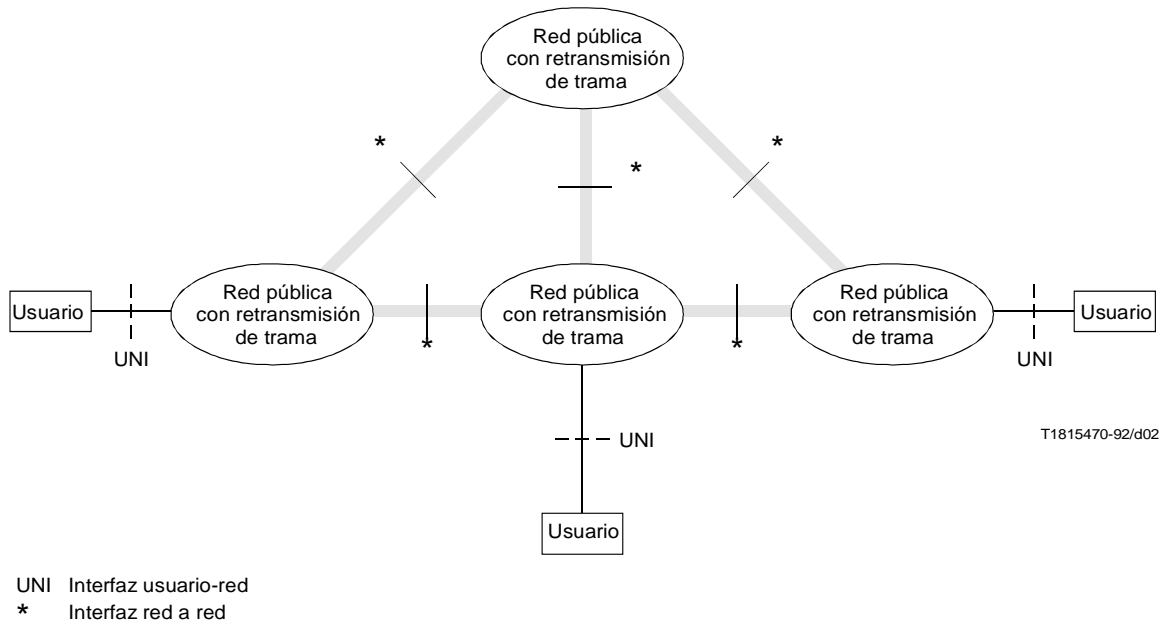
Red pública con retransmisión de trama

*

*

*

Usuario

Red pública con retransmisión de trama

Red pública con retransmisión de trama

Red pública con retransmisión de trama

Usuario

UNI

*

*

UNI

UNI

T1815470-92/d02

Usuario

UNI Interfaz usuario-red
* Interfaz red a red